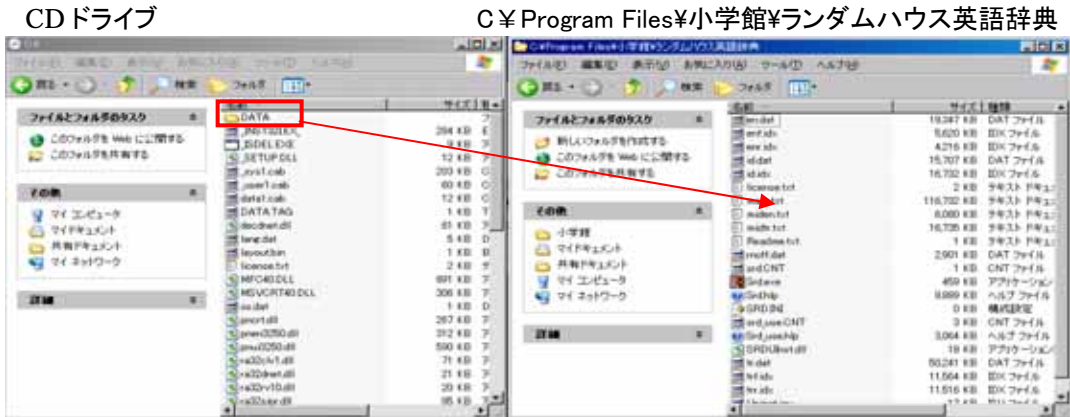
CDドライブ

C¥Program Files¥小学館¥ランダムハウス英語辞典

ファイル(F) 編集(E) 表示(V) お気に入り(A) ツール(T) ヘルプ(H)

戻る 検索 フォルダ

ファイルとフォルダのタスク

このフォルダを Web に公開する

このフォルダを共有する

その他

マイ コンピュータ

マイ ドキュメント

共有ドキュメント

マイ ネットワーク

詳細

| 名前 | サイズ |
|---|---|
| DATA | |
| _INST32I.EX_ | 294 KB |
| _ISDEL.EXE | 9 KB |
| _SETUP.DLL | 12 KB |
| _sys1.cab | 203 KB |
| _user1.cab | 60 KB |
| data1.cab | 12 KB |
| DATA.TAG | 1 KB |
| docdnen.dll | 61 KB |
| lang.dat | 5 KB |
| layout.bin | 1 KB |
| license.txt | 2 KB |
| MFC40.DLL | 897 KB |
| MSVCRT40.DLL | 306 KB |
| os.dat | 1 KB |
| pnort.dll | 267 KB |
| pnwx3250.dll | 312 KB |
| pnwz3250.dll | 590 KB |
| ra32chr1.dll | 71 KB |
| ra32dnwt.dll | 21 KB |
| ra32rv10.dll | 20 KB |
| ra32spr.dll | 95 KB |

C¥Program Files¥小学館¥ランダムハウス英語辞典

ファイル(F) 編集(E) 表示(V) お気に入り(A) ツール(T) ヘルプ(H)

ファイルとフォルダのタスク

新しいフォルダを作成する

このフォルダを Web に公開する

このフォルダを共有する

その他

小学館

マイ ドキュメント

共有ドキュメント

マイ コンピュータ

マイ ネットワーク

詳細

| 名前 | サイズ | 種類 |
|---|---|---|
| en.dat | 19,347 KB | DAT ファイル |
| enf.idx | 5,620 KB | IDX ファイル |
| enr.idx | 4,216 KB | IDX ファイル |
| id.dat | 15,707 KB | DAT ファイル |
| id.idx | 16,732 KB | IDX ファイル |
| license.txt | 2 KB | テキスト ドキュ |
| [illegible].txt | 116,702 KB | テキスト ドキュ |
| miden.txt | 8,060 KB | テキスト ドキュ |
| midfr.txt | 16,735 KB | テキスト ドキュ |
| Readme.txt | 1 KB | テキスト ドキュ |
| rndf.dat | 2,901 KB | DAT ファイル |
| srd.CNT | 1 KB | CNT ファイル |
| Srd.exe | 459 KB | アプリケーション |
| Srd.hlp | 9,889 KB | ヘルプ ファイル |
| SRD.INI | 0 KB | 構成設定 |
| srd_use.CNT | 3 KB | CNT ファイル |
| Srd_use.hlp | 3,064 KB | ヘルプ ファイル |
| SRDUInst.dll | 19 KB | アプリケーション |
| fr.dat | 50,241 KB | DAT ファイル |
| frf.idx | 11,564 KB | IDX ファイル |
| frr.idx | 11,516 KB | IDX ファイル |